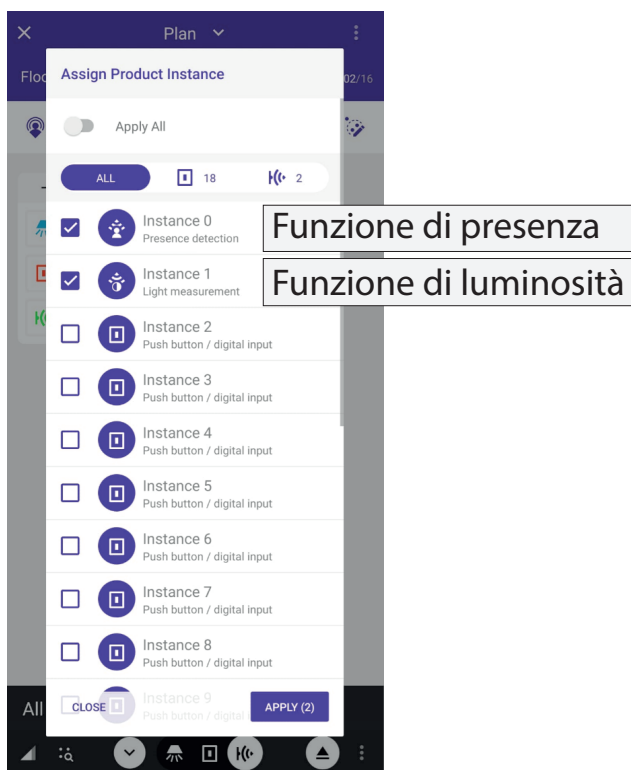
Plan

Floo

02/16

Assign Product Instance

Apply All

ALL

18

2

Instance 0
Presence detection

Funzione di presenza

Instance 1
Light measurement

Funzione di luminosità

Instance 2
Push button / digital input

Instance 3
Push button / digital input

Instance 4
Push button / digital input

Instance 5
Push button / digital input

Instance 6
Push button / digital input

Instance 7
Push button / digital input

Instance 8
Push button / digital input

Instance 9
Push button / digital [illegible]

All

CLOSE

APPLY (2)